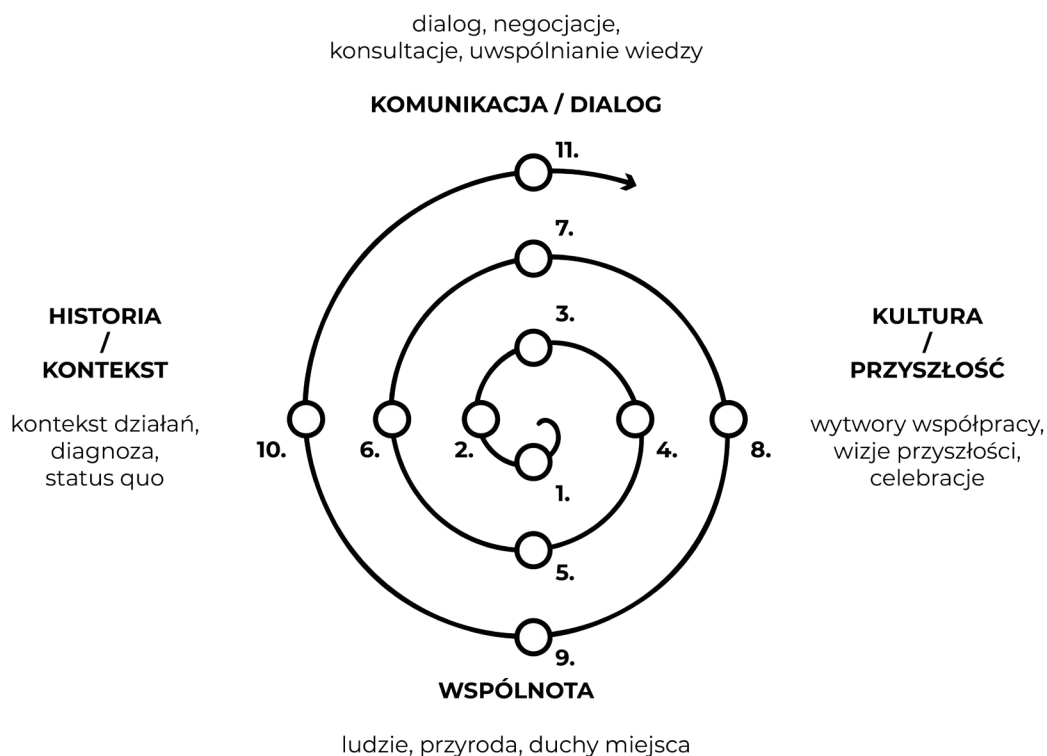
dialog, negocjacje, konsultacje, uwspólnianie wiedzy

KOMUNIKACJA / DIALOG

11.

7.

HISTORIA / KONTEKST

kontekst działań, diagnoza, status quo

3.

KULTURA / PRZYSZŁOŚĆ

wytwory współpracy, wizje przyszłości, celebracje

10.

6.

2.

4.

8.

1.

5.

9.

WSPÓLNOTA

ludzie, przyroda, duchy miejsca